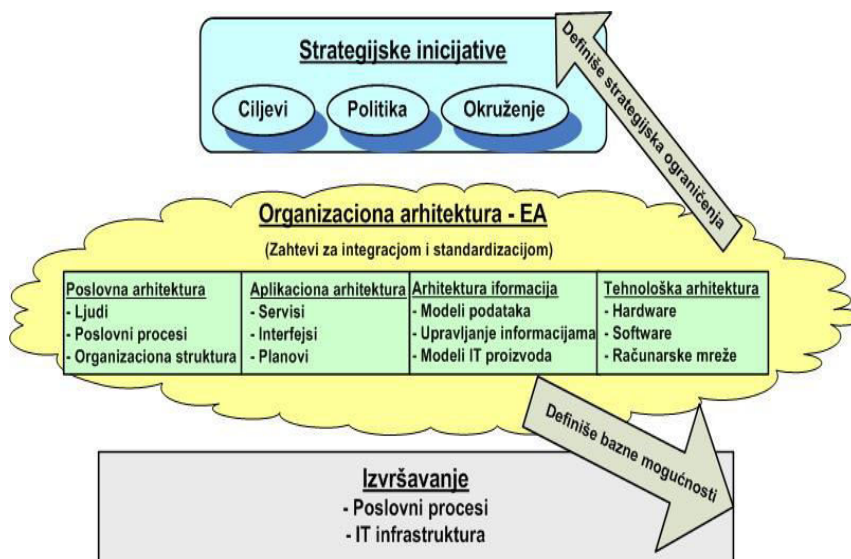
Strategijske inicijative

Ciljevi
Politika
Okruženje

Definiše strategijska ograničenja

Organizaciona arhitektura - EA

(Zahtevi za integracjom i standardizacijom)

| Poslovna arhitektura | Aplikaciona arhitektura | Arhitektura iformacija | Tehnološka arhitektura |
|---|---|---|---|
| - Ljudi<br>- Poslovni procesi<br>- Organizaciona struktura | - Servisi<br>- Interfejsi<br>- Planovi | - Modeli podataka<br>- Upravljanje informacijama<br>- Modeli IT proizvoda | - Hardware<br>- Software<br>- Računarske mreže |

Definiše bazne mogućnosti

Izvršavanje
- Poslovni procesi
- IT infrastruktura